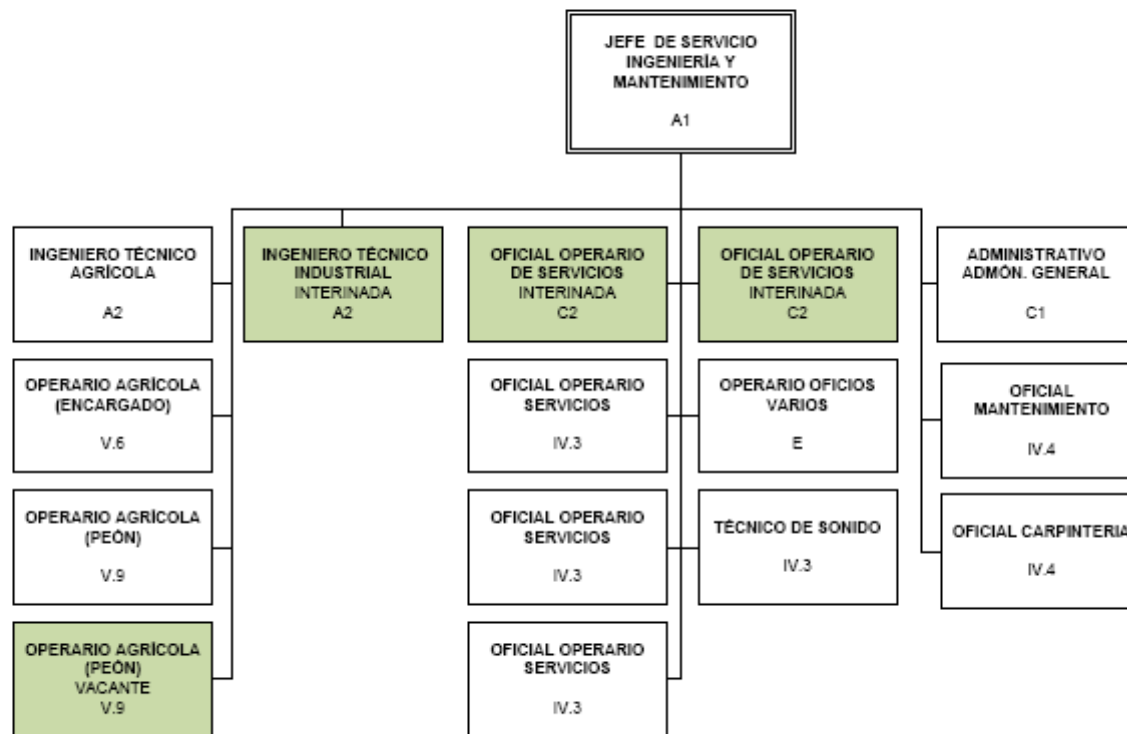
JEFE DE SERVICIO
INGENIERÍA Y
MANTENIMIENTO

A1

INGENIERO TÉCNICO
AGRÍCOLA

A2

OPERARIO AGRÍCOLA
(ENCARGADO)

V.6

OPERARIO AGRÍCOLA
(PEÓN)

V.9

OPERARIO AGRÍCOLA
(PEÓN)
VACANTE
V.9

INGENIERO TÉCNICO
INDUSTRIAL
INTERINADA
A2

OFICIAL OPERARIO
DE SERVICIOS
INTERINADA
C2

OFICIAL OPERARIO
SERVICIOS

IV.3

OFICIAL OPERARIO
SERVICIOS

IV.3

OFICIAL OPERARIO
SERVICIOS

IV.3

OFICIAL OPERARIO
DE SERVICIOS
INTERINADA
C2

OPERARIO OFICIOS
VARIOS

E

TÉCNICO DE SONIDO

IV.3

ADMINISTRATIVO
ADMÓN. GENERAL

C1

OFICIAL
MANTENIMIENTO

IV.4

OFICIAL CARPINTERIA

IV.4